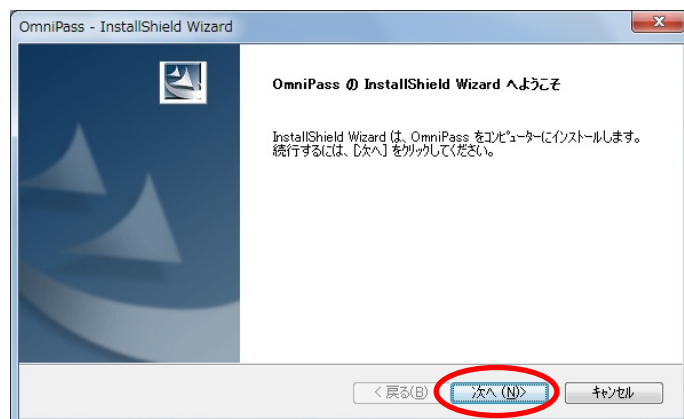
OmniPass - InstallShield Wizard

OmniPass の InstallShield Wizard へようこそ

InstallShield Wizard は、OmniPass をコンピューターにインストールします。続行するには、[次へ] をクリックしてください。

< 戻る(B)
次へ (N)>
キャンセル